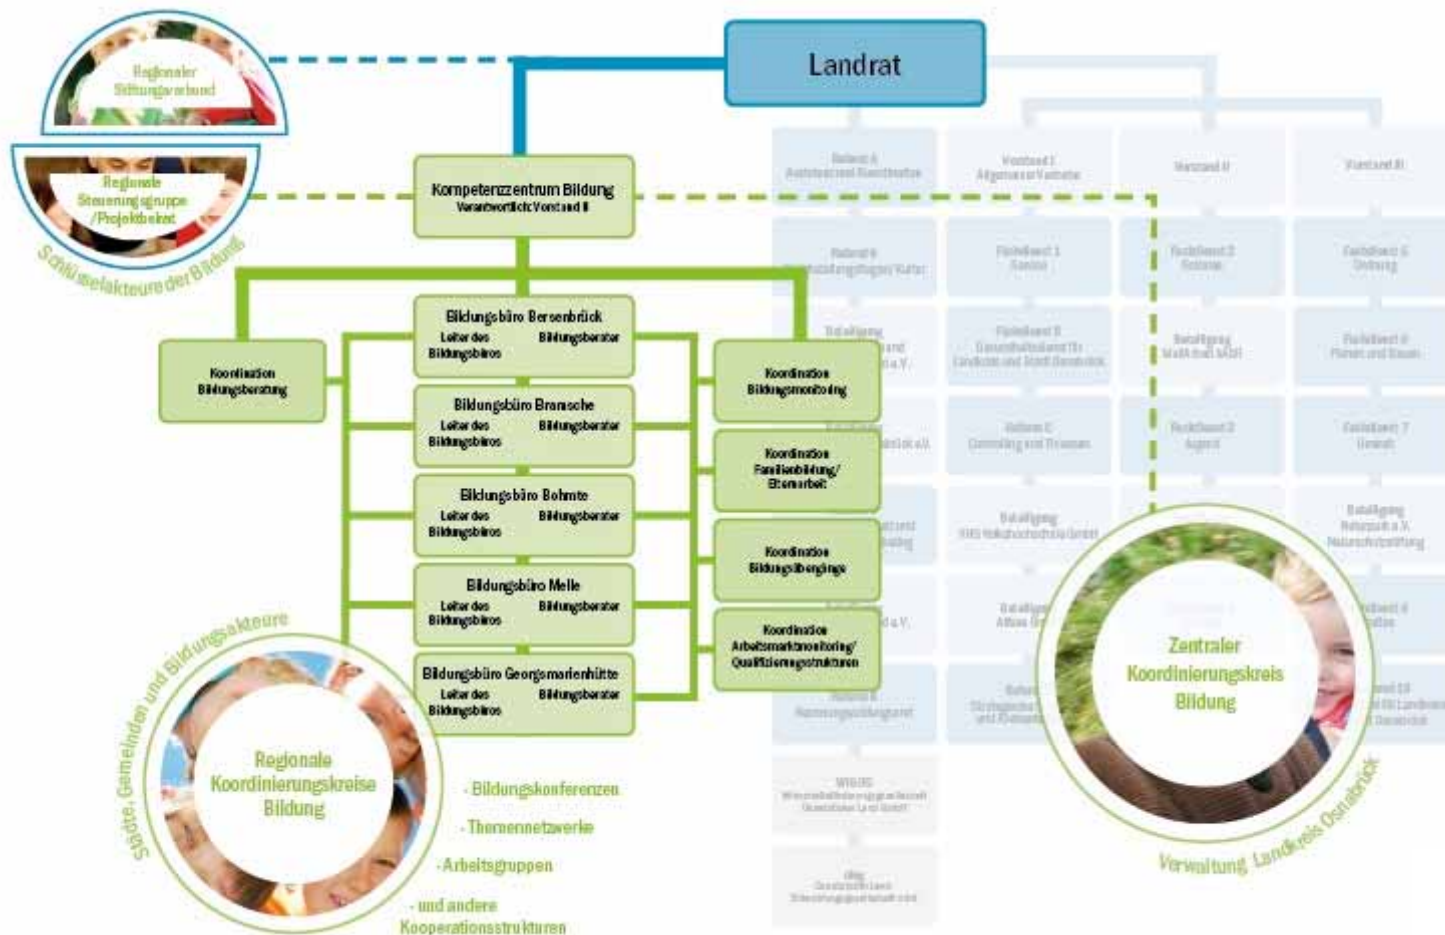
Landrat

Regionaler Stiftungsverbund

Regionale Steuerungsgruppe /Projektbeirat

Schlüsselakteure der Bildung

Kompetenzzentrum Bildung
Verantwortlich: Vorstand II

Koordination Bildungsberatung

Bildungsbüro Bersenbrück
Leiter des Bildungsbüros
Bildungsberater

Bildungsbüro Bramsche
Leiter des Bildungsbüros
Bildungsberater

Bildungsbüro Bohmte
Leiter des Bildungsbüros
Bildungsberater

Bildungsbüro Melle
Leiter des Bildungsbüros
Bildungsberater

Bildungsbüro Georgsmarienhütte
Leiter des Bildungsbüros
Bildungsberater

Koordination Bildungsmonitoring

Koordination Familienbildung/ Elternarbeit

Koordination Bildungsübergänge

Koordination Arbeitsmarktmonitoring/ Qualifizierungsstrukturen

Vorstand I
Vorstand II
Vorstand III

Städte, Gemeinden und Bildungsakteure

Regionale Koordinierungskreise Bildung

- Bildungskonferenzen
- Themennetzwerke
- Arbeitsgruppen
- und andere Kooperationsstrukturen

Zentraler Koordinierungskreis Bildung

Verwaltung Landkreis Osnabrück